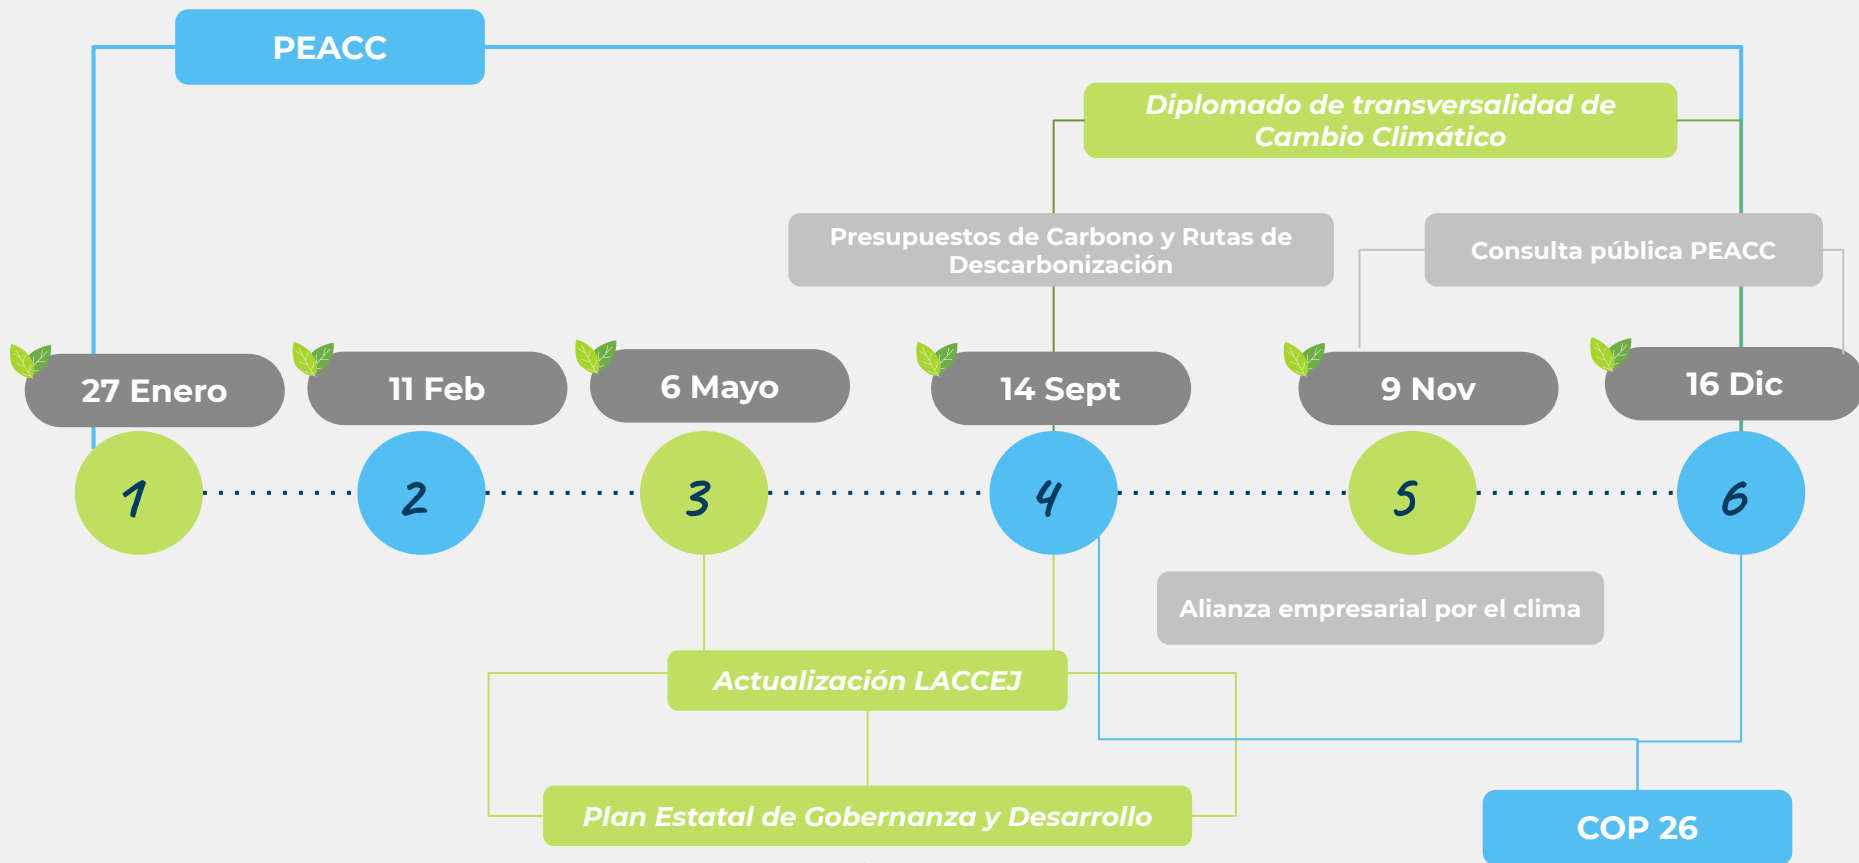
PEACC

Diplomado de transversalidad de Cambio Climático

Presupuestos de Carbono y Rutas de Descarbonización

Consulta pública PEACC

27 Enero

11 Feb

6 Mayo

14 Sept

9 Nov

16 Dic

1

2

3

4

5

6

Alianza empresarial por el clima

Actualización LACCEJ

Plan Estatal de Gobernanza y Desarrollo

COP 26